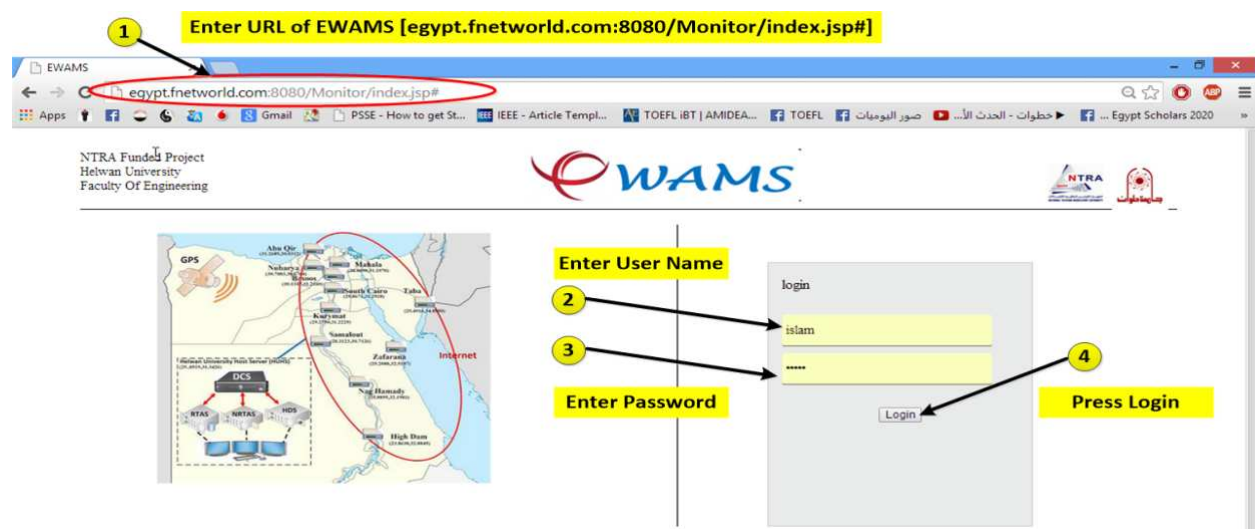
1

Enter URL of EWAMS [egypt.fnetworld.com:8080/Monitor/index.jsp#]

EWAMS

egypt.fnetworld.com:8080/Monitor/index.jsp#

Apps | Gmail | PSSE - How to get St... | IEEE - Article Templ... | TOEFL iBT | AMIDEA... | TOEFL | صور اليوميات | خطوات - الحذث الأ... | Egypt Scholars 2020

NTRA Funded Project
Helwan University
Faculty Of Engineering

EWAMS

NTRA

GPS

Abu Qir
Makala
Nubarya
Helwan
South Cairo
Taba
Kuraymat
Samalout
Zafarana
Internet
Nag Hamady
High Dam

Helwan University Host Server (HUHS)
DCS
RTAS
NRTAS
HDS

Enter User Name

2

3

Enter Password

login

islam

•••••

Login

4

Press Login